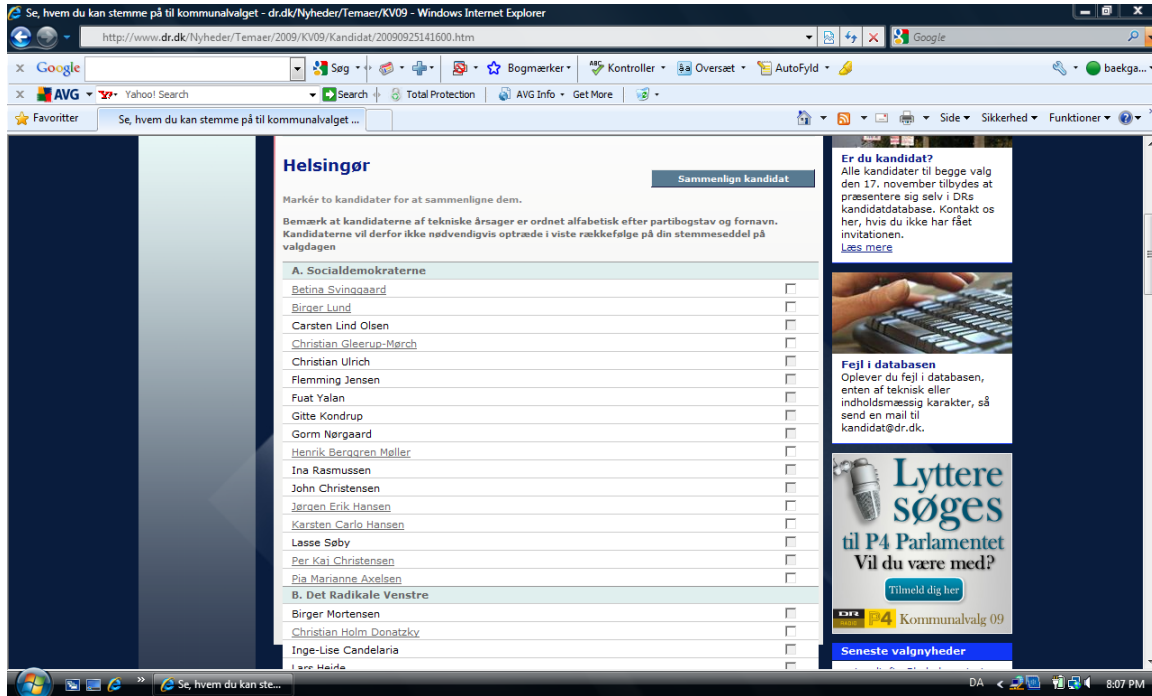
Se, hvem du kan stemme på til kommunalvalget - dr.dk/Nyheder/Temaer/KV09 - Windows Internet Explorer

http://www.dr.dk/Nyheder/Temaer/2009/KV09/Kandidat/20090925141600.htm

Google

Google Søg Bogmærker Kontroller Oversæt AutoFyld baekga...

AVG Yahoo! Search Search Total Protection AVG Info Get More

Favoritter Se, hvem du kan stemme på til kommunalvalget ...

Side Sikkerhed Funktioner

Helsingør

Sammenlign kandidat

Markér to kandidater for at sammenligne dem.

Bemærk at kandidaterne af tekniske årsager er ordnet alfabetisk efter partibogstav og fornavn. Kandidaterne vil derfor ikke nødvendigvis optræde i viste rækkefølge på din stemmeseddel på valgdagen

A. Socialdemokraterne
Betina Svinggaard
Birger Lund
Carsten Lind Olsen
Christian Gleerup-Mørch
Christian Ulrich
Flemming Jensen
Fuat Yalan
Gitte Kondrup
Gorm Nørgaard
Henrik Berggren Møller
Ina Rasmussen
John Christensen
Jørgen Erik Hansen
Karsten Carlo Hansen
Lasse Søby
Per Kaj Christensen
Pia Marianne Axelsen

B. Det Radikale Venstre
Birger Mortensen
Christian Holm Donatzky
Inge-Lise Candelaria
Lars Heide

Er du kandidat?
Alle kandidater til begge valg den 17. november tilbydes at præsentere sig selv i DRs kandidatdatabase. Kontakt os her, hvis du ikke har fået invitationen.
Læs mere

Fejl i databasen
Oplever du fejl i databasen, enten af teknisk eller indholdsmæssig karakter, så send en mail til kandidat@dr.dk.

Lyttere søges
til P4 Parlamentet
Vil du være med?
Tilmeld dig her
DR P4 Kommunalvalg 09

Seneste valgnyheder

Se, hvem du kan ste...
DA 8:07 PM